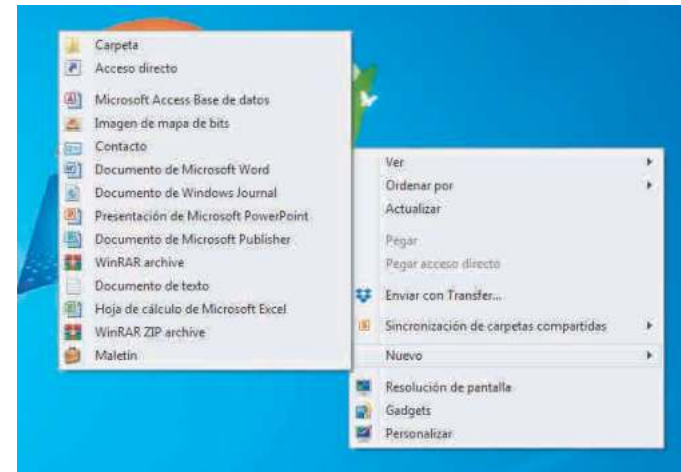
Carpeta
Acceso directo
Microsoft Access Base de datos
Imagen de mapa de bits
Contacto
Documento de Microsoft Word
Documento de Windows Journal
Presentación de Microsoft PowerPoint
Documento de Microsoft Publisher
WinRAR archive
Documento de texto
Hoja de cálculo de Microsoft Excel
WinRAR ZIP archive
Maletín

Ver
Ordenar por
Actualizar
Pegar
Pegar acceso directo
Enviar con Transfer...
Sincronización de carpetas compartidas
Nuevo
Resolución de pantalla
Gadgets
Personalizar